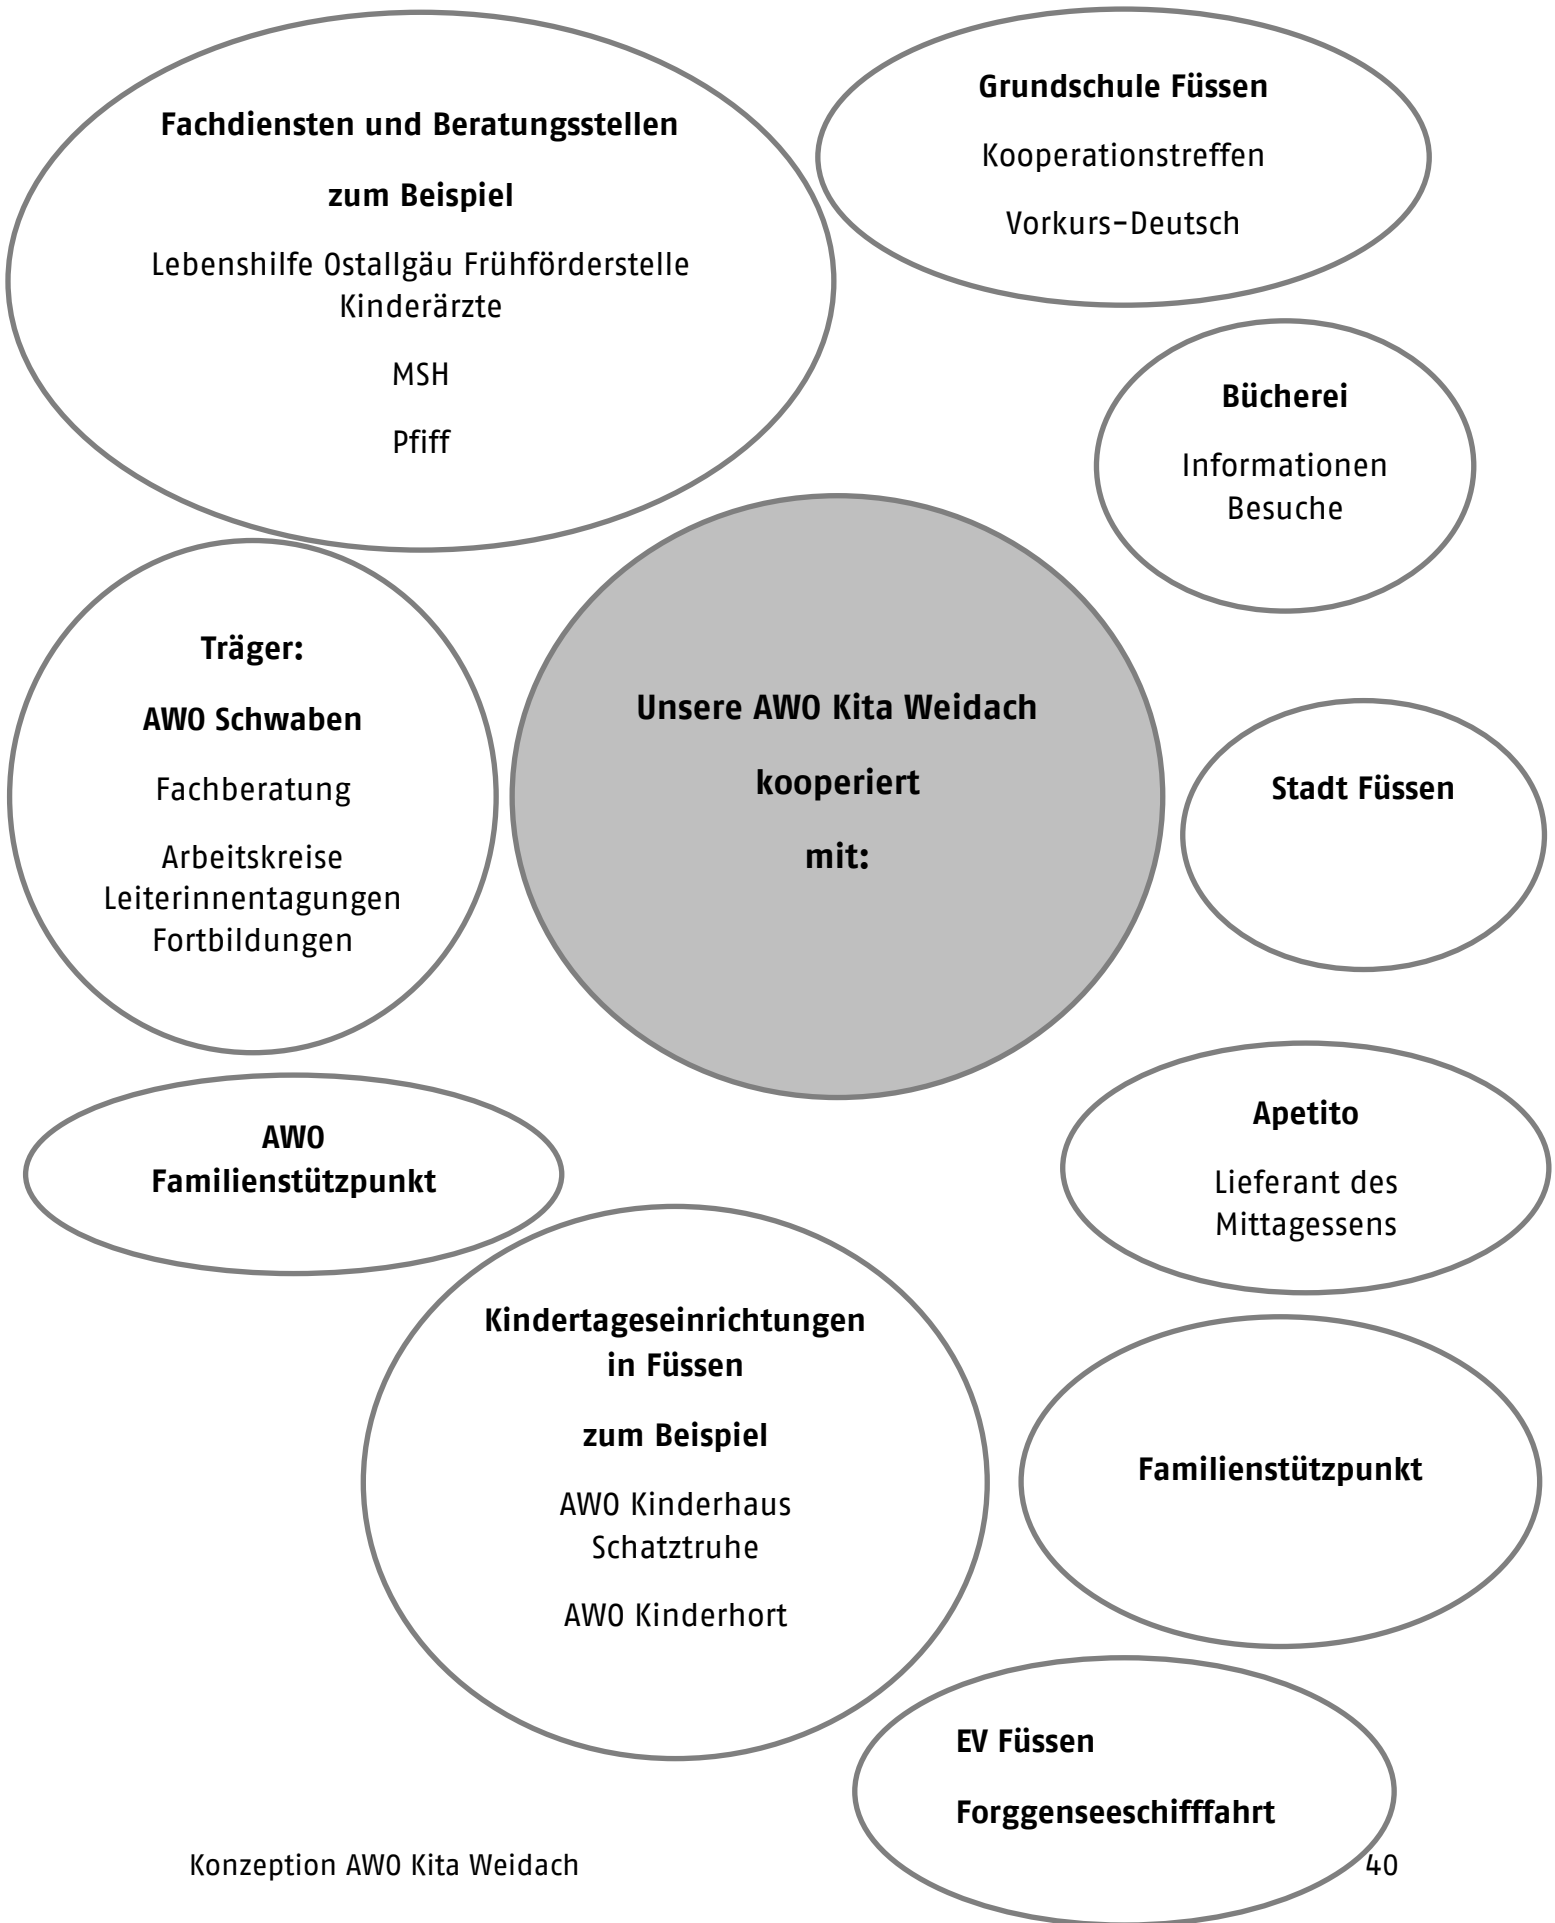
Fachdiensten und Beratungsstellen

zum Beispiel

Lebenshilfe Ostallgäu Frühförderstelle Kinderärzte

MSH

Pfiff

Grundschule Füssen

Kooperationstreffen

Vorkurs-Deutsch

Bücherei

Informationen Besuche

Träger:

AWO Schwaben

Fachberatung

Arbeitskreise Leiterinnentagungen Fortbildungen

Unsere AWO Kita Weidach

kooperiert

mit:

Stadt Füssen

AWO Familienstützpunkt

Apetito

Lieferant des Mittagessens

Kindertageseinrichtungen in Füssen

zum Beispiel

AWO Kinderhaus Schatztruhe

AWO Kinderhort

Familienstützpunkt

EV Füssen

Forggenseeschifffahrt

Konzeption AWO Kita Weidach

40